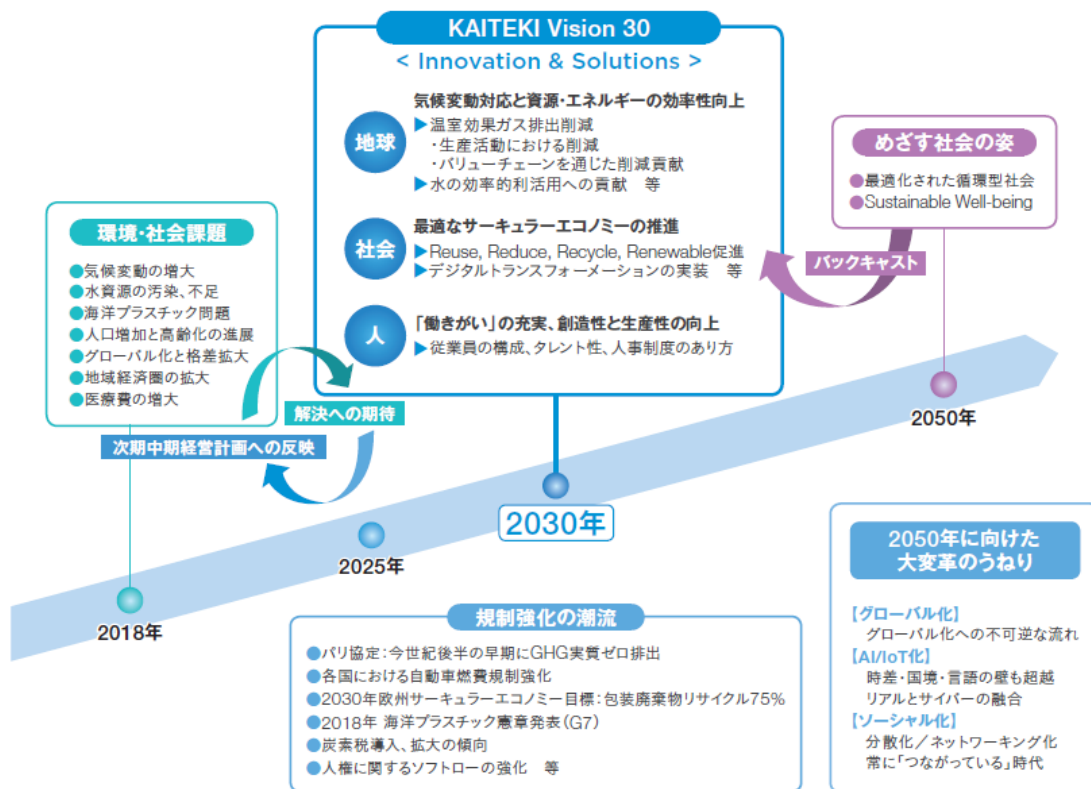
KAITEKI Vision 30
< Innovation & Solutions >

地球
気候変動対応と資源・エネルギーの効率性向上
▶温室効果ガス排出削減
・生産活動における削減
・バリューチェーンを通じた削減貢献
▶水の効率的利活用への貢献　等

社会
最適なサーキュラーエコノミーの推進
▶Reuse, Reduce, Recycle, Renewable促進
▶デジタルトランスフォーメーションの実装　等

人
「働きがい」の充実、創造性と生産性の向上
▶従業員の構成、タレント性、人事制度のあり方

めざす社会の姿
●最適化された循環型社会
●Sustainable Well-being

バックキャスト

環境・社会課題
●気候変動の増大
●水資源の汚染、不足
●海洋プラスチック問題
●人口増加と高齢化の進展
●グローバル化と格差拡大
●地域経済圏の拡大
●医療費の増大

解決への期待
次期中期経営計画への反映

2018年
2025年
2030年
2050年

規制強化の潮流
●パリ協定：今世紀後半の早期にGHG実質ゼロ排出
●各国における自動車燃費規制強化
●2030年欧州サーキュラーエコノミー目標：包装廃棄物リサイクル75%
●2018年 海洋プラスチック憲章発表（G7）
●炭素税導入、拡大の傾向
●人権に関するソフトローの強化　等

2050年に向けた大変革のうねり
【グローバル化】
グローバル化への不可逆な流れ
【AI/IoT化】
時差・国境・言語の壁も超越
リアルとサイバーの融合
【ソーシャル化】
分散化／ネットワーキング化
常に「つながっている」時代